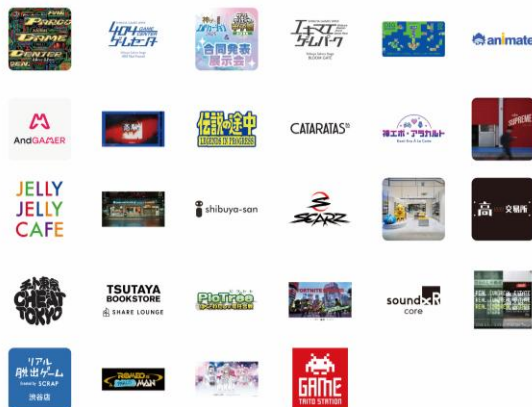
PARCO GAME CENTER

ゲームセンター

合同発表展示会

エキマエダンジョン

animate

AndGAMER

伝説の途中 LEGENDS IN PROGRESS

CATARATAS

神エポ・アラカルト

SUPREME

JELLY JELLY CAFE

shibuya-san

SCARZ

文房具

CHEAT TOKYO

TSUTAYA BOOKSTORE

SHARE LOUNGE

PloTree

sound core

リアル脱出ゲーム SCRAP 渋谷店

GAME TAITO STATION